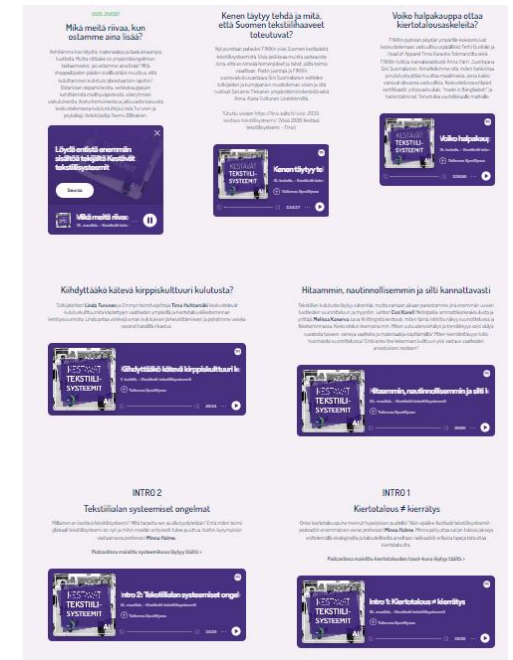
Mikä meitä riivaa, kun ostamme aina lisää?

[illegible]

Löydä entistä enemmän sisältöä tekijältä Kestävät tekstiilisysteemit

Seuraa

Mikä meitä riivaa

Kenen täytyy tehdä ja mitä, että Suomen tekstiilihaaveet toteutuvat?

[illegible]

Kenen täytyy te

Tulevaa Spotifyssa

Voiko halpakauppa ottaa kiertotalousaskeleita?

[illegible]

Voiko halpakaup

Tulevaa Spotifyssa

Kiihdyttääkö kätevä kirppisalusta kulutusta?

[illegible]

KESTÄVÄT TEKSTIILI-SYSTEEMIT

Kiihdyttääkö kätevä kirppiskulttuuri ku

Tulevaa Spotifyssa

Hitaammin, nautinnollisemmin ja silti kannattavasti

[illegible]

KESTÄVÄT TEKSTIILI-SYSTEEMIT

Hitaammin, nautinnollisemmin ja silti k

Tulevaa Spotifyssa

INTRO 2

Tekstiilialan systeemiset ongelmat

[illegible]

Podcastissa mainittu systeemikirja löytyy täältä >

KESTÄVÄT TEKSTIILI-SYSTEEMIT

Intro 2: Tekstiilialan systeemiset ongel

Tulevaa Spotifyssa

INTRO 1

Kiertotalous ≠ kierrätys

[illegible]

Podcastissa mainittu kiertotalouden loset-kuva löytyy täältä >

KESTÄVÄT TEKSTIILI-SYSTEEMIT

Intro 1: Kiertotalous ≠ kierrätys

Tulevaa Spotifyssa